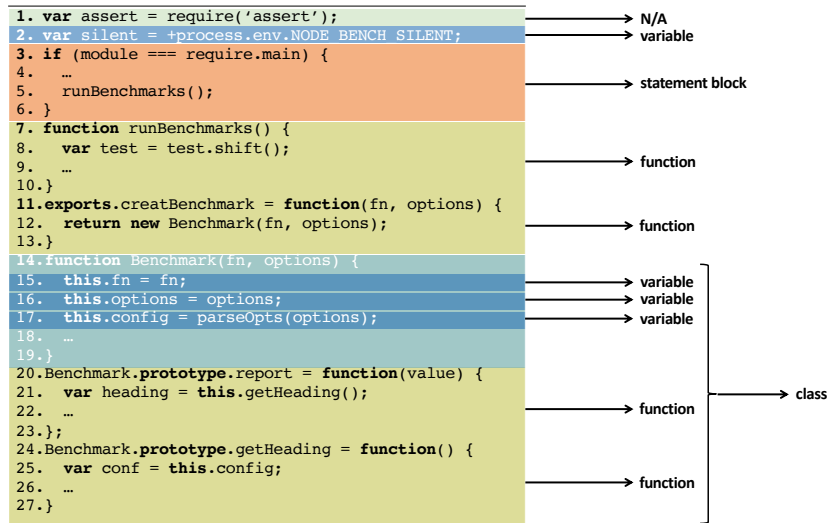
1. var assert = require('assert');
2. var silent = +process.env.NODE_BENCH_SILENT;
3. if (module === require.main) {
4. …
5. runBenchmarks();
6. }
7. function runBenchmarks() {
8. var test = test.shift();
9. …
10.}
11.exports.creatBenchmark = function(fn, options) {
12. return new Benchmark(fn, options);
13.}
14.function Benchmark(fn, options) {
15. this.fn = fn;
16. this.options = options;
17. this.config = parseOpts(options);
18. …
19.}
20.Benchmark.prototype.report = function(value) {
21. var heading = this.getHeading();
22. …
23.};
24.Benchmark.prototype.getHeading = function() {
25. var conf = this.config;
26. …
27.}

N/A
variable
statement block
function
function
variable
variable
variable
function
function
class